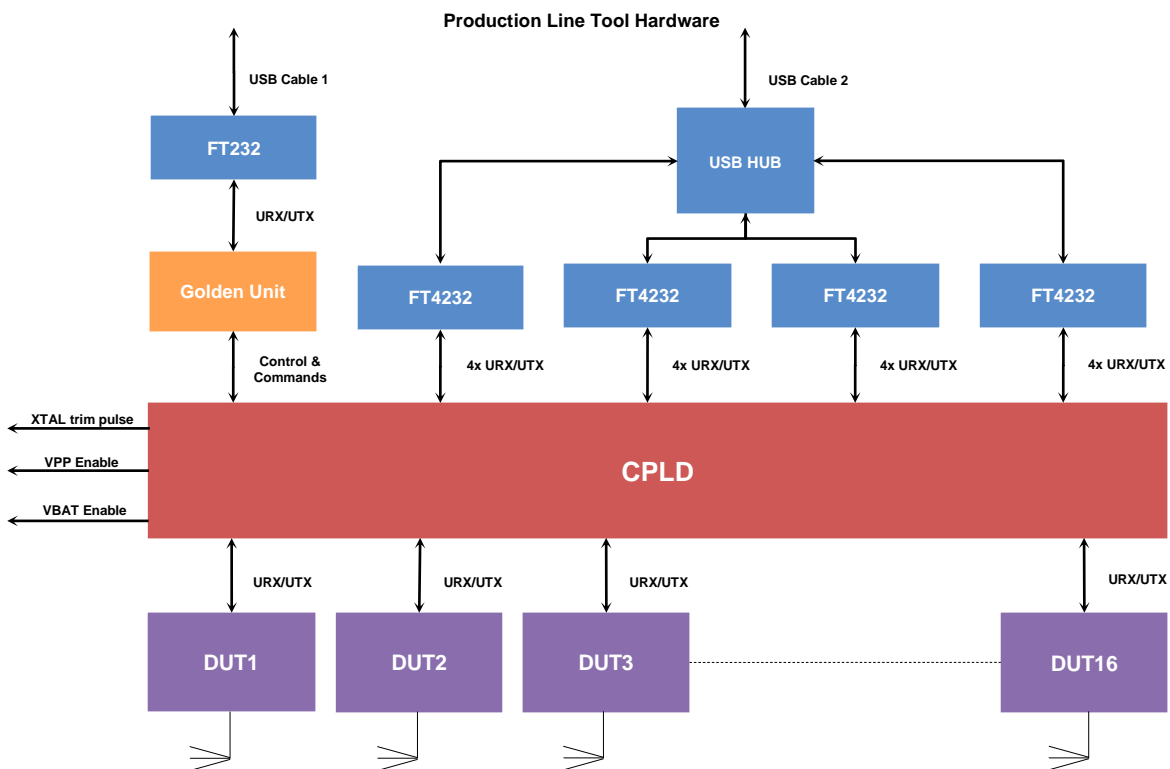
Production Line Tool Hardware

USB Cable 1

FT232

URX/UTX

Golden Unit

Control & Commands

USB Cable 2

USB HUB

FT4232

FT4232

FT4232

FT4232

4x URX/UTX

4x URX/UTX

4x URX/UTX

4x URX/UTX

XTAL trim pulse

VPP Enable

VBAT Enable

CPLD

URX/UTX

URX/UTX

URX/UTX

URX/UTX

DUT1

DUT2

DUT3

DUT16